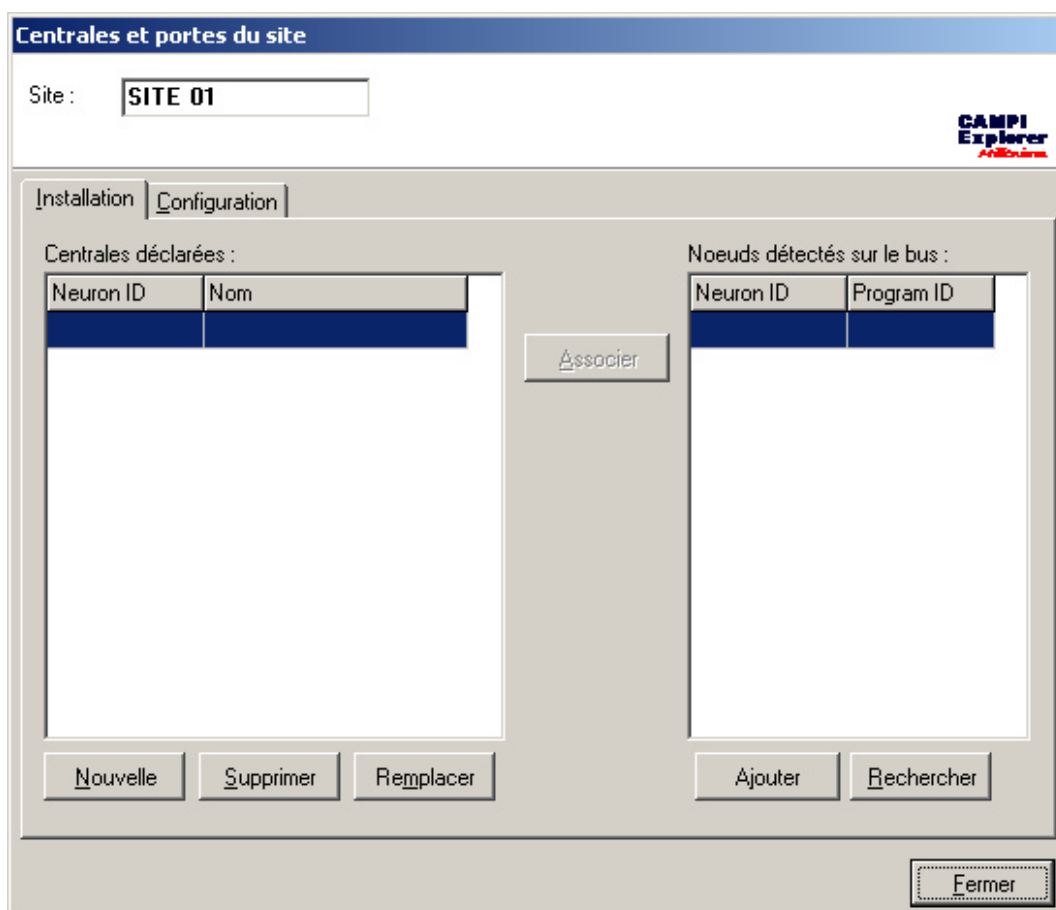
Centrales et portes du site

Site : SITE 01

CAMPI Explorer
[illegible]

Installation | Configuration

Centrales déclarées :

| Neuron ID | Nom |
|---|---|
| | |

Associer

Noeuds détectés sur le bus :

| Neuron ID | Program ID |
|---|---|
| | |

Nouvelle | Supprimer | Remplacer

Ajouter | Rechercher

Fermer